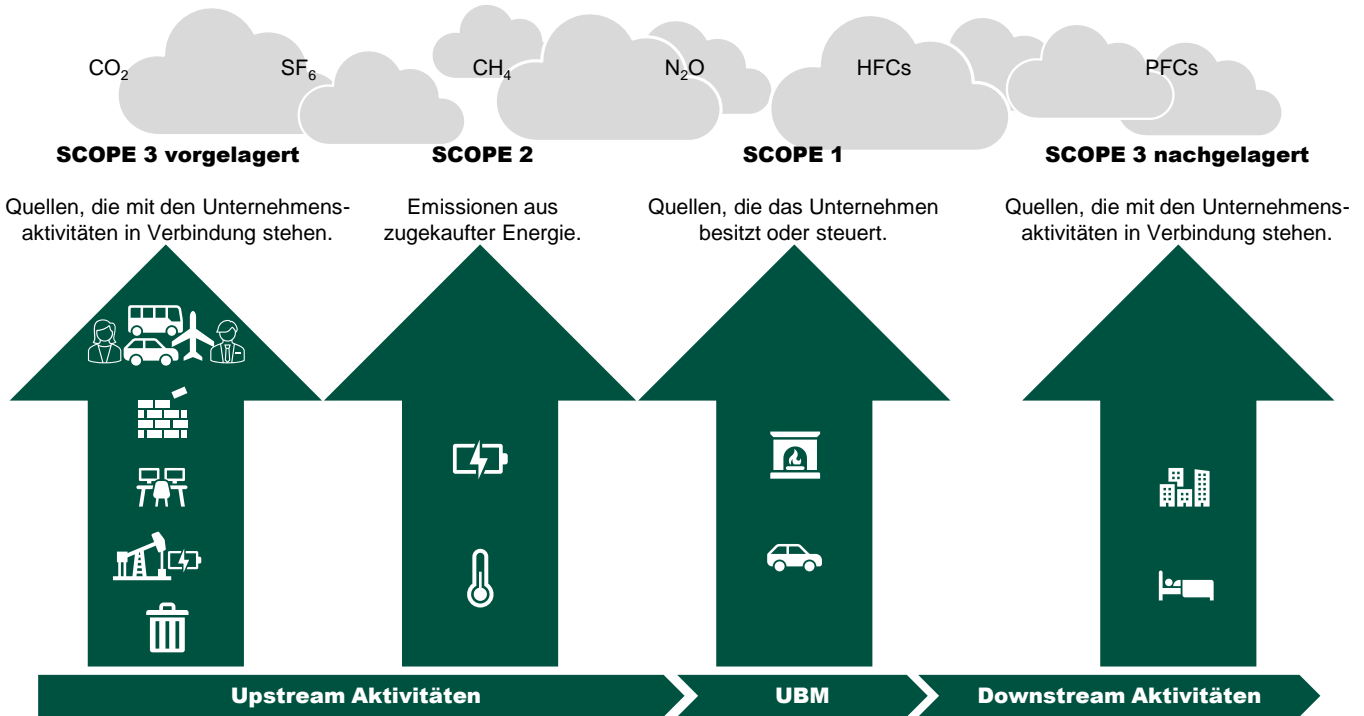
$CO_2$ $SF_6$ $CH_4$ $N_2O$ HFCs PFCs

SCOPE 3 vorgelagert

Quellen, die mit den Unternehmensaktivitäten in Verbindung stehen.

SCOPE 2

Emissionen aus zugekaufter Energie.

SCOPE 1

Quellen, die das Unternehmen besitzt oder steuert.

SCOPE 3 nachgelagert

Quellen, die mit den Unternehmensaktivitäten in Verbindung stehen.

Upstream Aktivitäten

UBM

Downstream Aktivitäten